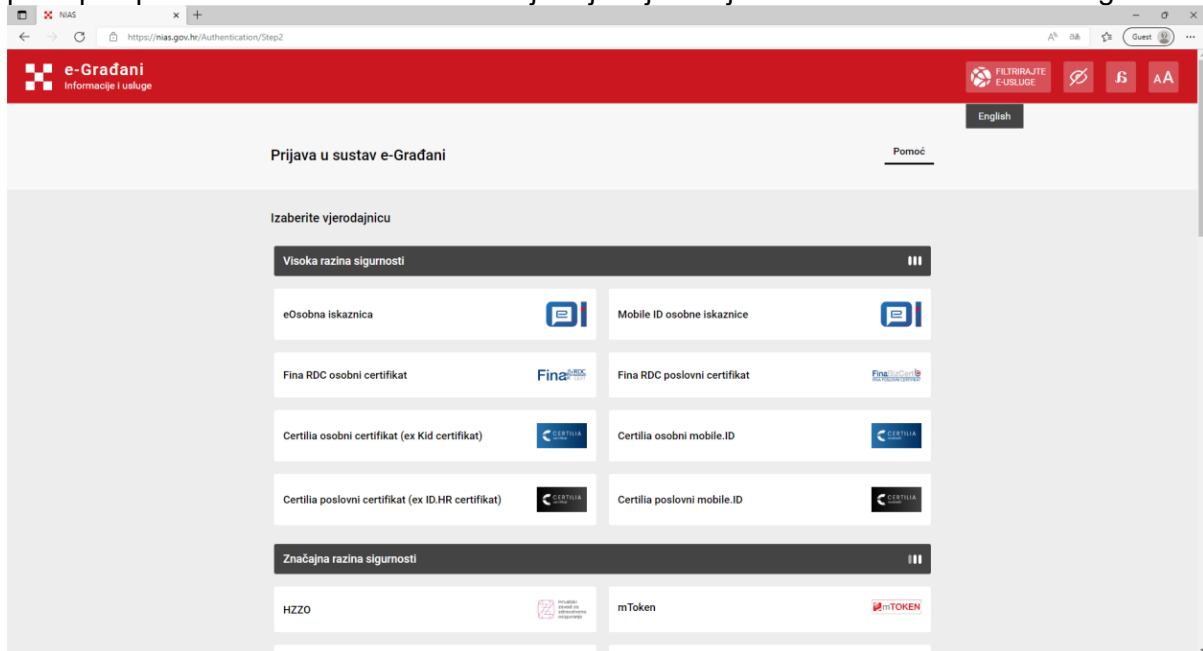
NIAS
https://nias.gov.hr/Authentication/Step2
Guest

e-Građani
Informacije i usluge

FILTRIRAJTE E-USLUGE
English

Prijava u sustav e-Građani
Pomoć

Izaberite vjerodajnicu

Visoka razina sigurnosti

eOsobna iskaznica
Mobile ID osobne iskaznice

Fina RDC osobni certifikat
Fina
Fina RDC poslovni certifikat
FinaBizCert

Certilia osobni certifikat (ex Kid certifikat)
CERTILIA
Certilia osobni mobile.ID
CERTILIA

Certilia poslovni certifikat (ex ID.HR certifikat)
CERTILIA
Certilia poslovni mobile.ID
CERTILIA

Značajna razina sigurnosti

HZZO
Hrvatski zavod za zdravstveno osiguranje
mToken
mTOKEN